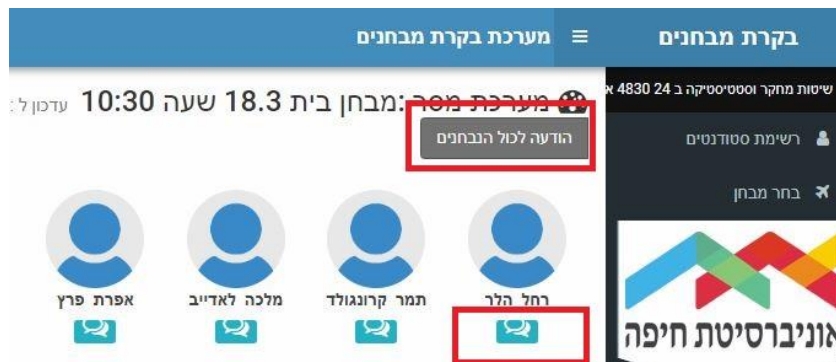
בקרת מבחנים

≡ מערכת בקרת מבחנים

שיטות מחקר וסטטיסטיקה ב 24 4830 א

רשימת סטודנטים

בחר מבחן

אוניברסיטת חיפה

מערכת מסך :מבחן בית 18.3 שעה 10:30 עדכון ל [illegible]

הודעה לכול הנבחנים

רחל הלר

תמר קרוגולד

מלכה לאדייב

אפרת פרץ